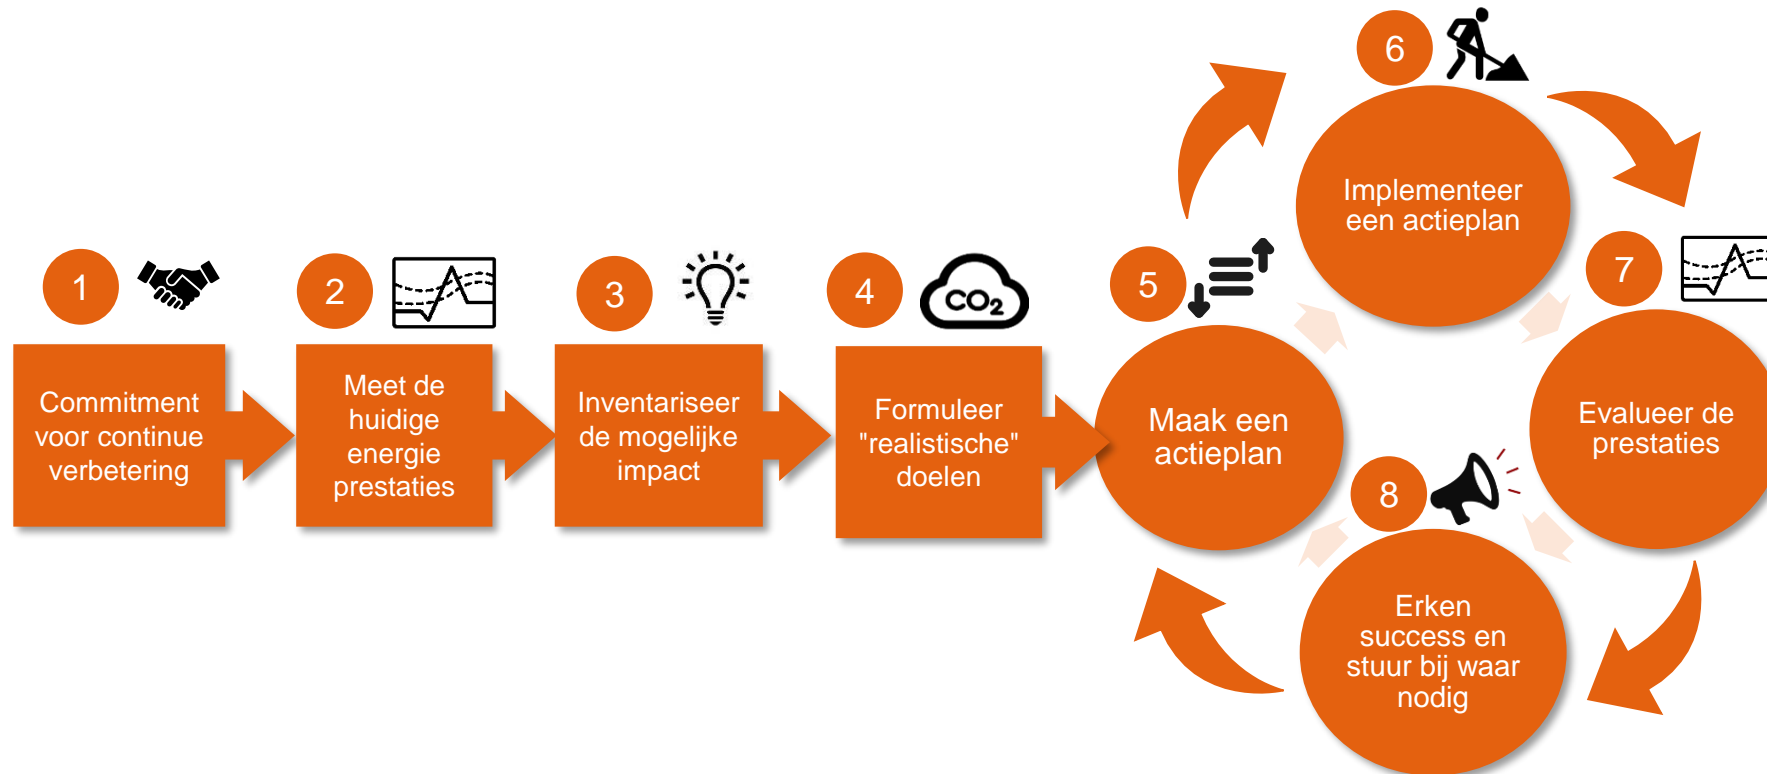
1

Commitment voor continue verbetering

2

Meet de huidige energie prestaties

3

Inventariseer de mogelijke impact

4

$CO_2$

Formuleer "realistische" doelen

5

Maak een actieplan

6

Implementeer een actieplan

7

Evalueer de prestaties

8

Erken success en stuur bij waar nodig